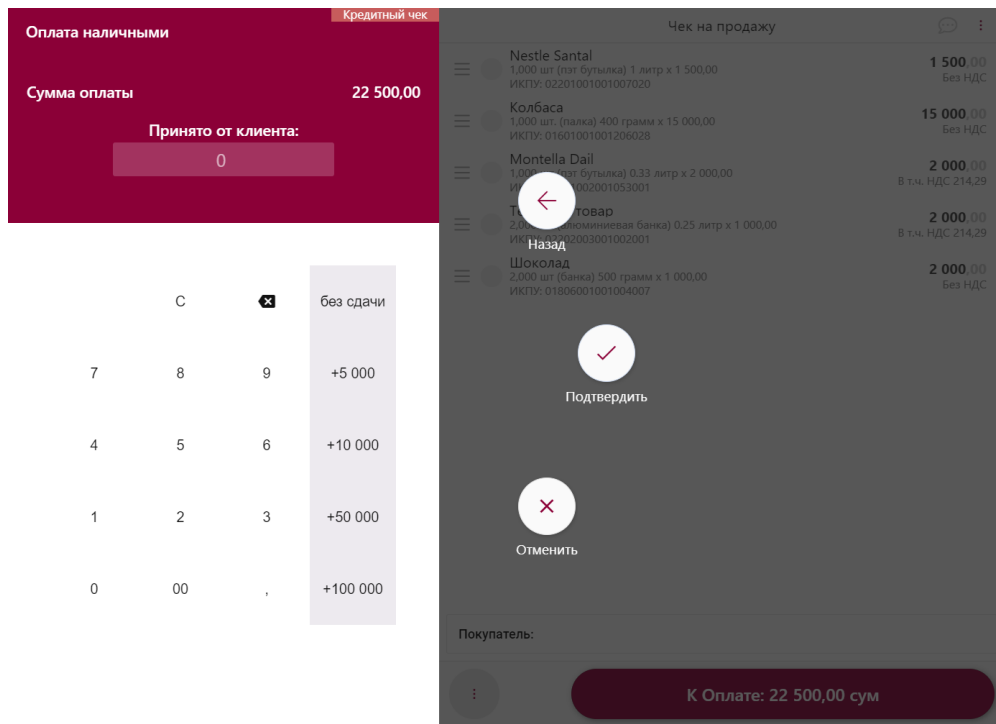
Кредитный чек
Оплата наличными

Сумма оплаты 22 500,00

Принято от клиента:
0

C
без сдачи
7 8 9 +5 000
4 5 6 +10 000
1 2 3 +50 000
0 00 , +100 000

Чек на продажу

Nestle Santal
1,000 шт (пэт бутылка) 1 литр x 1 500,00
ИКПУ: 02201001001007020
1 500,00
Без НДС

Колбаса
1,000 шт. (палка) 400 грамм x 15 000,00
ИКПУ: 01601001001206028
15 000,00
Без НДС

Montella Dail
1,000 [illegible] бутылка) 0.33 литр x 2 000,00
ИКПУ: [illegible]002001053001
2 000,00
В т.ч. НДС 214,29

Т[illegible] товар
2,00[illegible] алюминиевая банка) 0.25 литр x 1 000,00
ИКПУ: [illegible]2003001002001
2 000,00
В т.ч. НДС 214,29

Шоколад
2,000 шт (банка) 500 грамм x 1 000,00
ИКПУ: 01806001001004007
2 000,00
Без НДС

Назад
Подтвердить
Отменить

Покупатель:

К Оплате: 22 500,00 сум